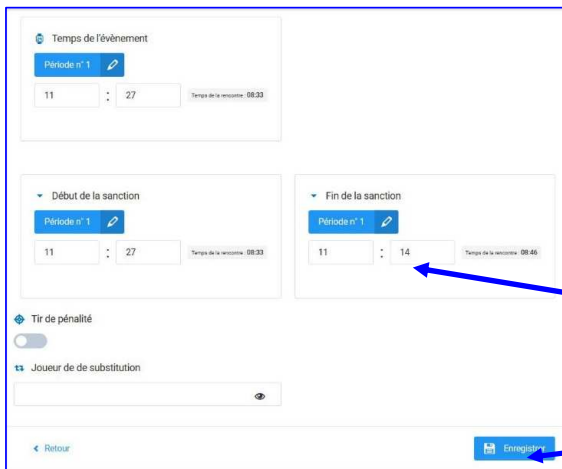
Temps de l'évènement

Période n° 1

11 : 27

Temps de la rencontre 08:33

Début de la sanction

Période n° 1

11 : 27

Temps de la rencontre 08:33

Fin de la sanction

Période n° 1

11 : 14

Temps de la rencontre 08:46

Tir de pénalité

Joueur de de substitution

< Retour

Enregistrer